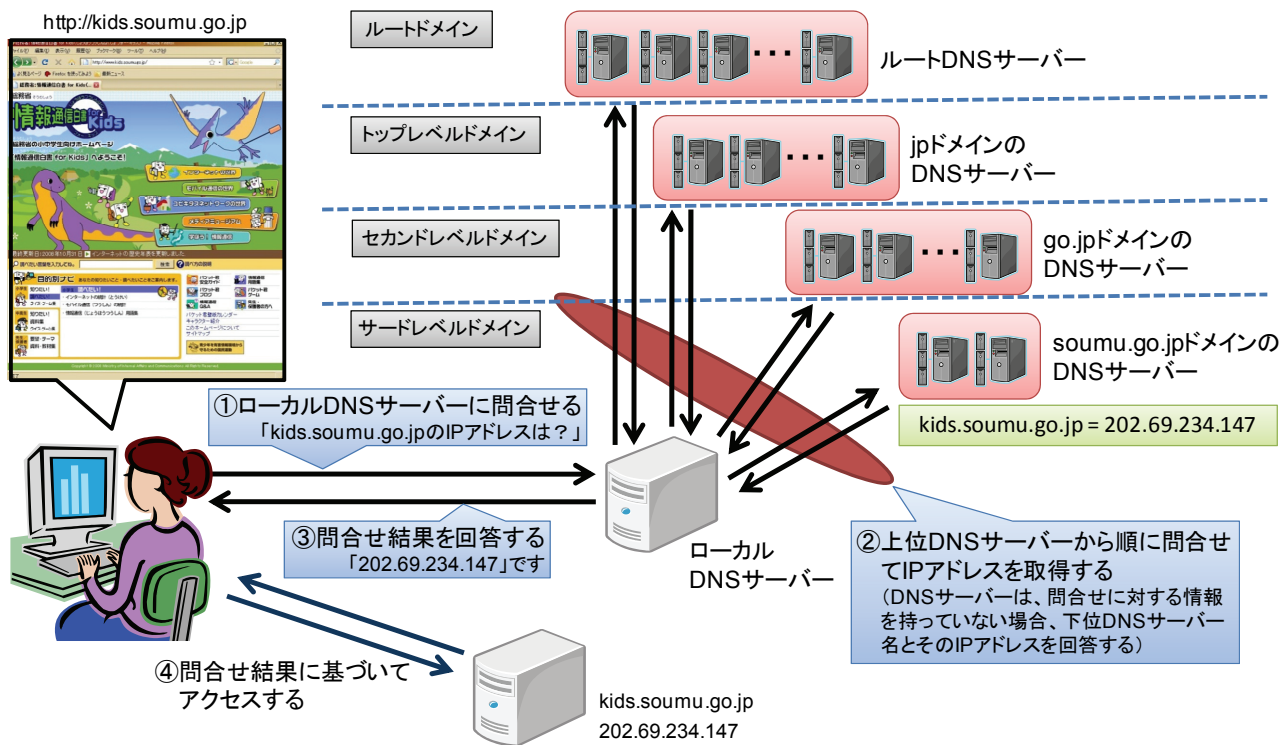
http://kids.soumu.go.jp

情報通信白書 for Kids

ルートドメイン

ルートDNSサーバー

トップレベルドメイン

jpドメインの
DNSサーバー

セカンドレベルドメイン

go.jpドメインの
DNSサーバー

サードレベルドメイン

soumu.go.jpドメインの
DNSサーバー

kids.soumu.go.jp = 202.69.234.147

①ローカルDNSサーバーに問合せる
「kids.soumu.go.jpのIPアドレスは？」

③問合せ結果を回答する
「202.69.234.147」です

ローカル
DNSサーバー

②上位DNSサーバーから順に問合せてIPアドレスを取得する
（DNSサーバーは、問合せに対する情報を持っていない場合、下位DNSサーバー名とそのIPアドレスを回答する）

④問合せ結果に基づいて
アクセスする

kids.soumu.go.jp
202.69.234.147